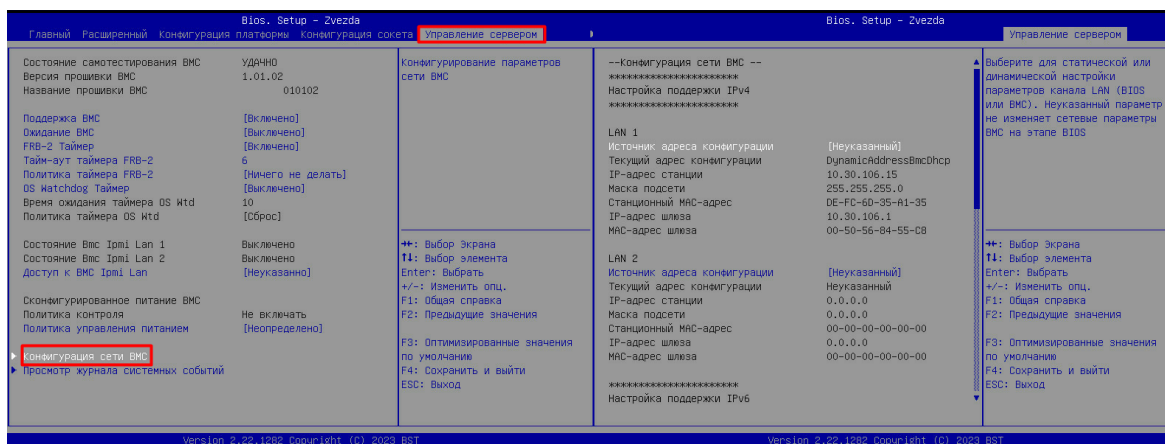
Bios. Setup - Zvezda
Главный Расширенный Конфигурация платформы Конфигурация сокета Управление сервером

Состояние самотестирования BMC УДАЧНО
Версия прошивки BMC 1.01.02
Название прошивки BMC 010102

Поддержка BMC [Включено]
Ожидание BMC [Выключено]
FRB-2 Таймер [Включено]
Тайм-аут таймера FRB-2 6
Политика таймера FRB-2 [Ничего не делать]
OS Watchdog Таймер [Выключено]
Время ожидания таймера OS Wtd 10
Политика таймера OS Wtd [Сброс]

Состояние Bmc Ipmi Lan 1 Выключено
Состояние Bmc Ipmi Lan 2 Выключено
Доступ к BMC Ipmi Lan [Неуказанно]

Сконфигурированное питание BMC
Политика контроля Не включать
Политика управления питанием [Неопределено]

Конфигурация сети BMC
Просмотр журнала системных событий

Конфигурирование параметров сети BMC

↔: Выбор Экрана
↑↓: Выбор элемента
Enter: Выбрать
+/-: Изменить опц.
F1: Общая справка
F2: Предыдущие значения
F3: Оптимизированные значения по умолчанию
F4: Сохранить и выйти
ESC: Выход

Version 2.22.1282 Copyright (C) 2023 BST

Bios. Setup - Zvezda
Управление сервером

--Конфигурация сети BMC --
**********************
Настройка поддержки IPv4
**********************

LAN 1
Источник адреса конфигурации [Неуказанный]
Текущий адрес конфигурации DynamicAddressBmcDhcp
IP-адрес станции 10.30.106.15
Маска подсети 255.255.255.0
Станционный MAC-адрес DE-FC-6D-35-A1-35
IP-адрес шлюза 10.30.106.1
MAC-адрес шлюза 00-50-56-84-55-C8

LAN 2
Источник адреса конфигурации [Неуказанный]
Текущий адрес конфигурации Неуказанный
IP-адрес станции 0.0.0.0
Маска подсети 0.0.0.0
Станционный MAC-адрес 00-00-00-00-00-00
IP-адрес шлюза 0.0.0.0
MAC-адрес шлюза 00-00-00-00-00-00

**********************
Настройка поддержки IPv6

Выберите для статической или динамической настройки параметров канала LAN (BIOS или BMC). Неуказанный параметр не изменяет сетевые параметры BMC на этапе BIOS

↔: Выбор Экрана
↑↓: Выбор элемента
Enter: Выбрать
+/-: Изменить опц.
F1: Общая справка
F2: Предыдущие значения
F3: Оптимизированные значения по умолчанию
F4: Сохранить и выйти
ESC: Выход

Version 2.22.1282 Copyright (C) 2023 BST